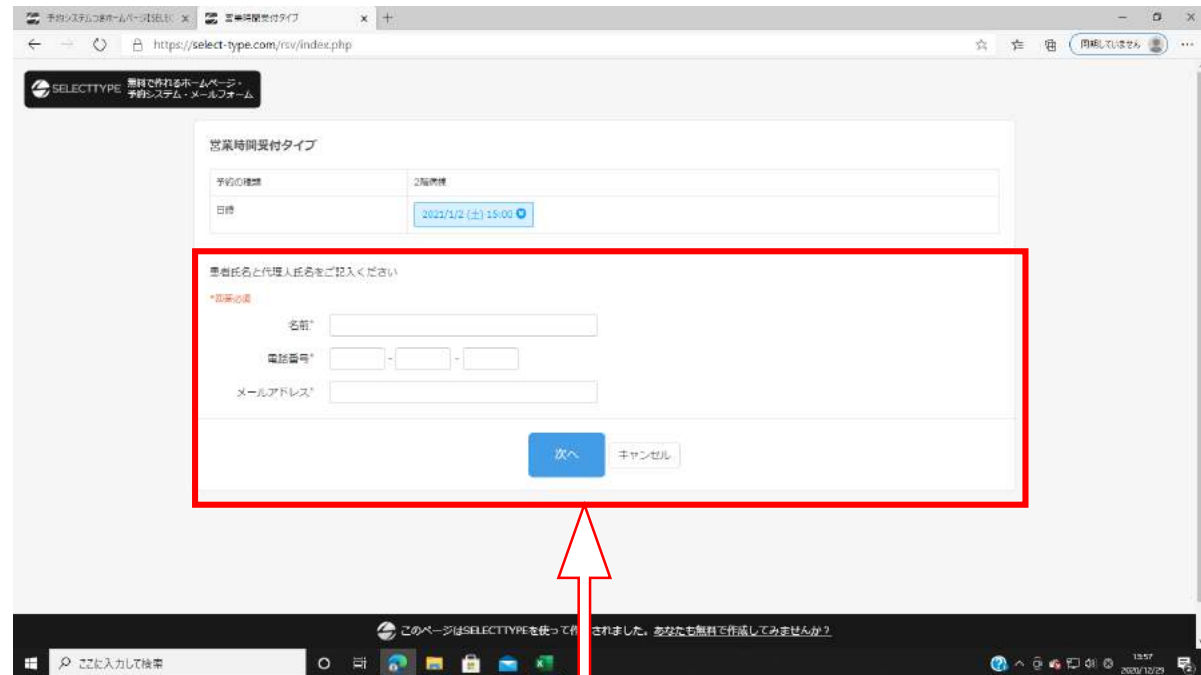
予約システムつきホームページ|SELEC ×
営業時間受付タイプ ×
+
https://select-type.com/rsv/index.php
同期していません

SELECTTYPE 無料で作れるホームページ・予約システム・メールフォーム

営業時間受付タイプ

| 予約の種類 | 2階病棟 |
|---|---|
| 日時 | 2021/1/2 (土) 15:00 |

患者氏名と代理人氏名をご記入ください

*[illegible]

名前*

電話番号* - -

メールアドレス*

次へ
キャンセル

このページはSELECTTYPEを使って作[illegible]されました。あなたも無料で作成してみませんか？

ここに入力して検索

13:57
2020/12/29